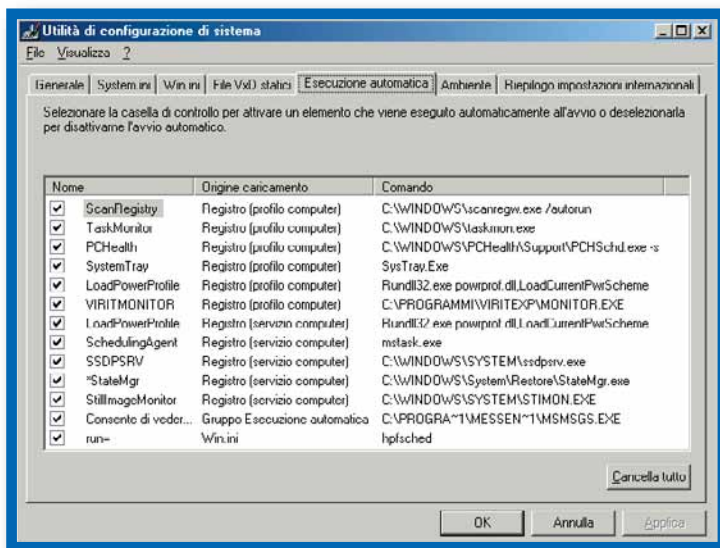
Utilità di configurazione di sistema

File Visualizza ?

Generale | System.ini | Win.ini | File VxD statici | Esecuzione automatica | Ambiente | Riepilogo impostazioni internazionali

Selezionare la casella di controllo per attivare un elemento che viene eseguito automaticamente all'avvio o deselezionarla per disattivarne l'avvio automatico.

| Nome | Origine caricamento | Comando |
|---|---|---|
| ScanRegistry | Registro (profilo computer) | C:\WINDOWS\scanregw.exe /autorun |
| TaskMonitor | Registro (profilo computer) | C:\WINDOWS\taskmon.exe |
| PCHealth | Registro (profilo computer) | C:\WINDOWS\PCHealth\Support\PCHSchd.exe -s |
| SystemTray | Registro (profilo computer) | SysTray.Exe |
| LoadPowerProfile | Registro (profilo computer) | Rundll32.exe powrprof.dll,LoadCurrentPwrScheme |
| VIRITMONITOR | Registro (profilo computer) | C:\PROGRAMMI\VIRITEXP\MONITOR.EXE |
| LoadPowerProfile | Registro (servizio computer) | Rundll32.exe powrprof.dll,LoadCurrentPwrScheme |
| SchedulingAgent | Registro (servizio computer) | mstask.exe |
| SSDPSRV | Registro (servizio computer) | C:\WINDOWS\SYSTEM\ssdpsrv.exe |
| *StateMgr | Registro (servizio computer) | C:\WINDOWS\System\Restore\StateMgr.exe |
| StillImageMonitor | Registro (servizio computer) | C:\WINDOWS\SYSTEM\STIMON.EXE |
| Consente di veder... | Gruppo Esecuzione automatica | C:\PROGRA~1\MESSEN~1\MSMSGS.EXE |
| run= | Win.ini | hpfsched |

Cancella tutto

OK | Annulla | Applica